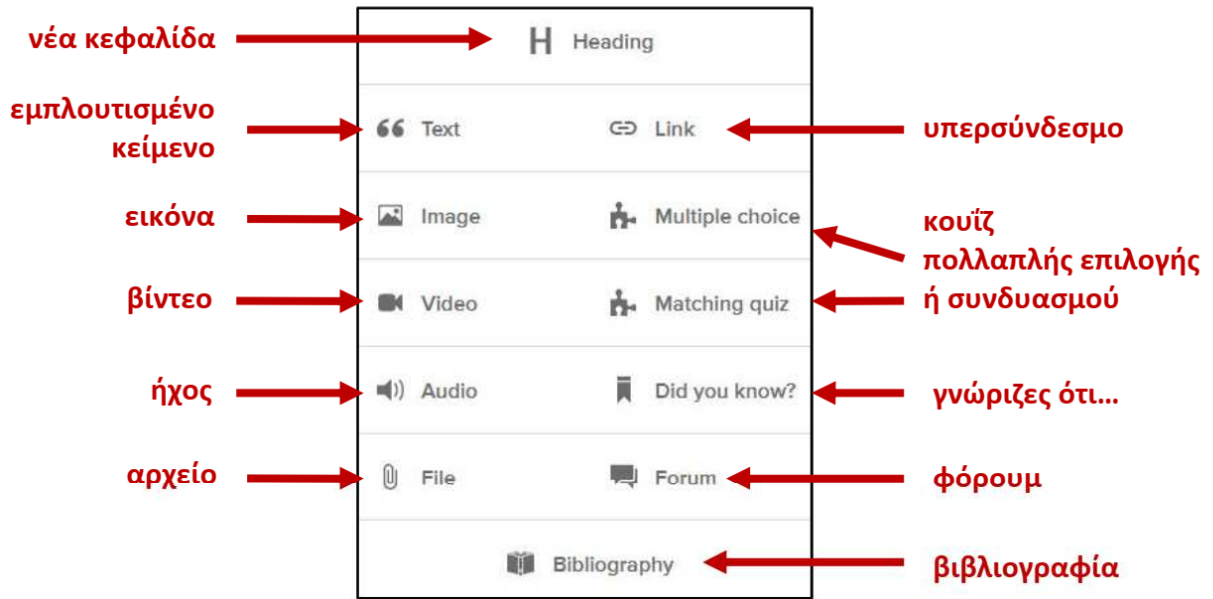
νέα κεφαλίδα

H Heading

εμπλουτισμένο κείμενο

Text

Link

υπερσύνδεσμο

εικόνα

Image

Multiple choice

κουΐζ πολλαπλής επιλογής ή συνδυασμού

βίντεο

Video

Matching quiz

ήχος

Audio

Did you know?

γνώριζες ότι…

αρχείο

File

Forum

φόρουμ

Bibliography

βιβλιογραφία